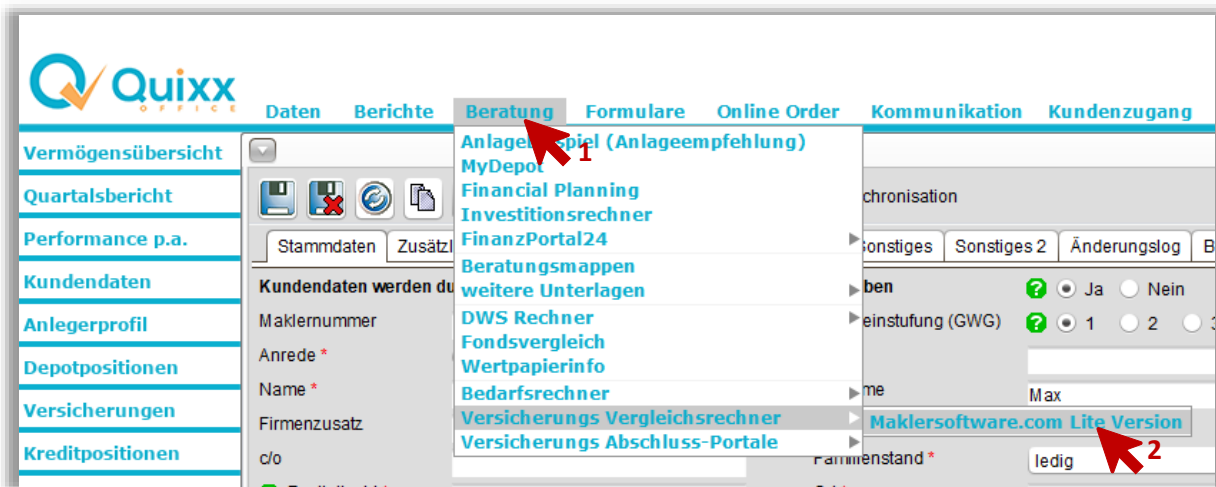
Quixx OFFICE

Daten Berichte Beratung Formulare Online Order Kommunikation Kundenzugang

Vermögensübersicht
Quartalsbericht
Performance p.a.
Kundendaten
Anlegerprofil
Depotpositionen
Versicherungen
Kreditpositionen

Stammdaten Zusätzl

Kundendaten werden du
Maklernummer
Anrede *
Name *
Firmenzusatz
c/o

Anlage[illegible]spiel (Anlageempfehlung)
MyDepot
Financial Planning
Investitionsrechner
FinanzPortal24
Beratungsmappen
weitere Unterlagen
DWS Rechner
Fondsvergleich
Wertpapierinfo
Bedarfsrechner
Versicherungs Vergleichsrechner
Versicherungs Abschluss-Portale

Maklersoftware.com Lite Version

1
2

chronisation
Sonstiges Sonstiges 2 Änderungslog B
ben Ja Nein
einstufung (GWG) 1 2 3
me Max
Familienstand * ledig